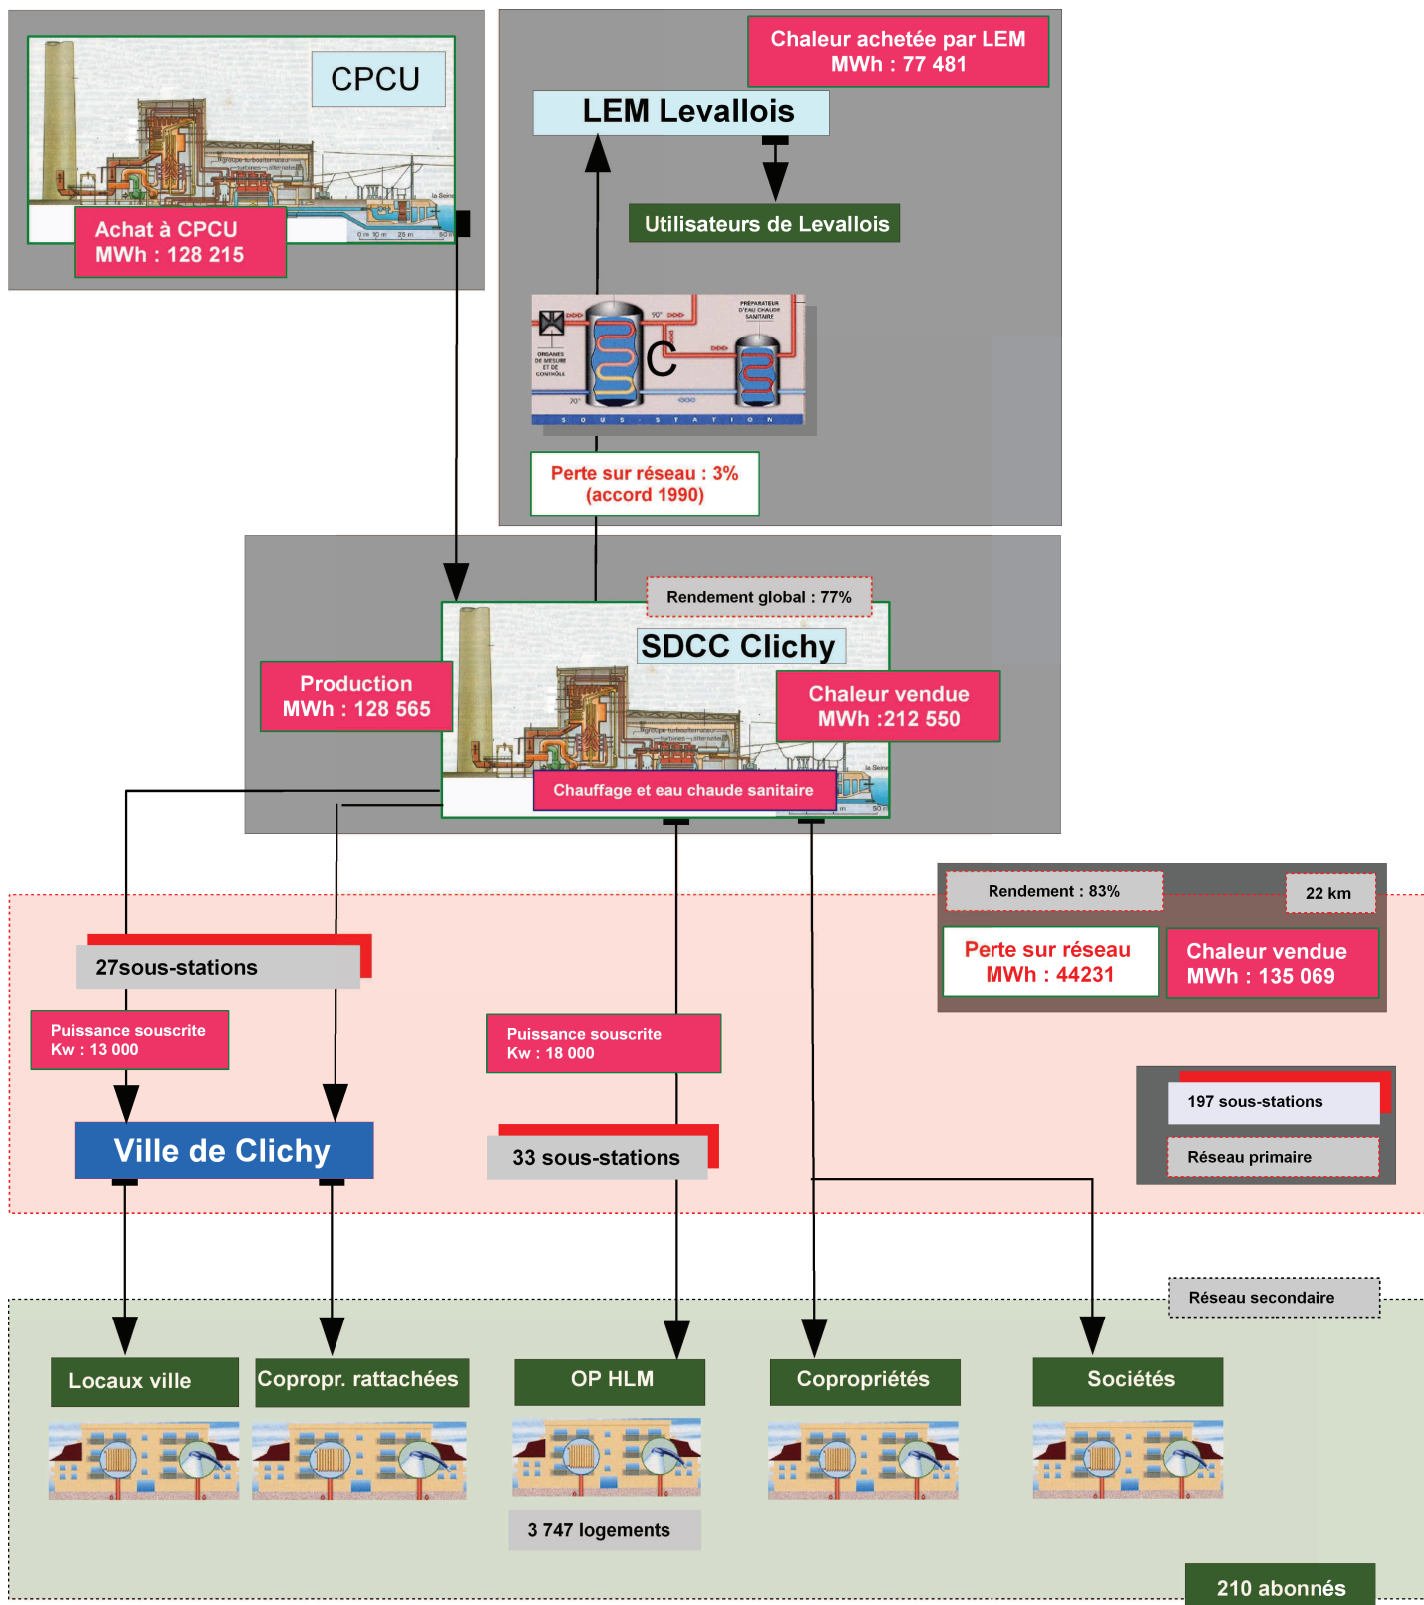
CPCU

Achat à CPCU
MWh : 128 215

Chaleur achetée par LEM
MWh : 77 481

LEM Levallois

Utilisateurs de Levallois

C

SOUS-STATION

Perte sur réseau : 3%
(accord 1990)

Rendement global : 77%

SDCC Clichy

Production
MWh : 128 565

Chaleur vendue
MWh :212 550

Chauffage et eau chaude sanitaire

Rendement : 83%

22 km

Perte sur réseau
MWh : 44231

Chaleur vendue
MWh : 135 069

27sous-stations

Puissance souscrite
Kw : 13 000

Puissance souscrite
Kw : 18 000

197 sous-stations

Réseau primaire

Ville de Clichy

33 sous-stations

Réseau secondaire

Locaux ville

Copropr. rattachées

OP HLM

Copropriétés

Sociétés

3 747 logements

210 abonnés